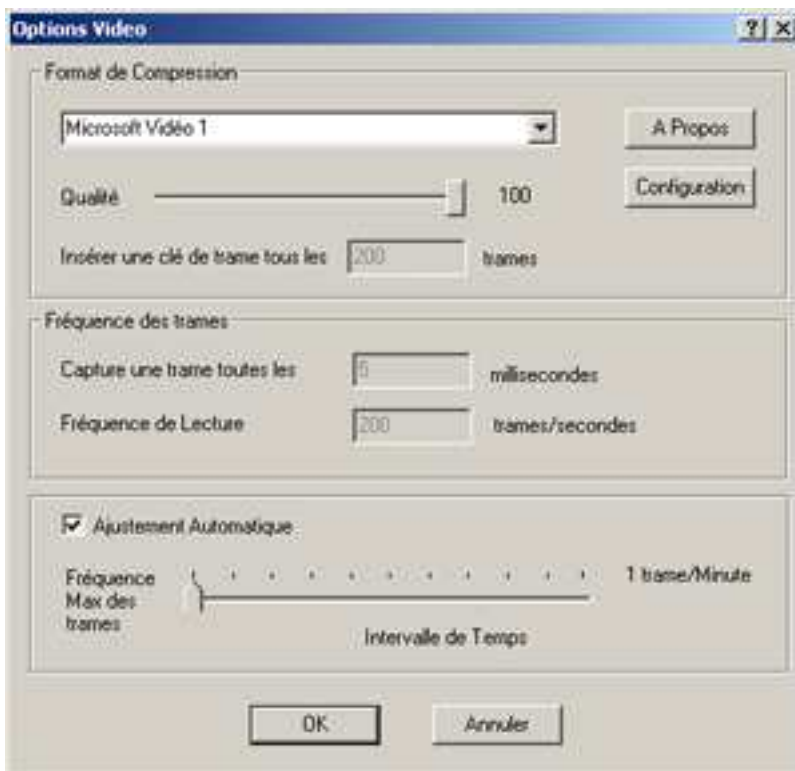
Options Video

?

X

Format de Compression

Microsoft Vidéo 1

A Propos

Qualité

100

Configuration

Insérer une clé de trame tous les

200

trames

Fréquence des trames

Capture une trame toutes les

5

millisecondes

Fréquence de Lecture

200

trames/secondes

Ajustement Automatique

Fréquence Max des trames

1 trame/Minute

Intervalle de Temps

OK

Annuler